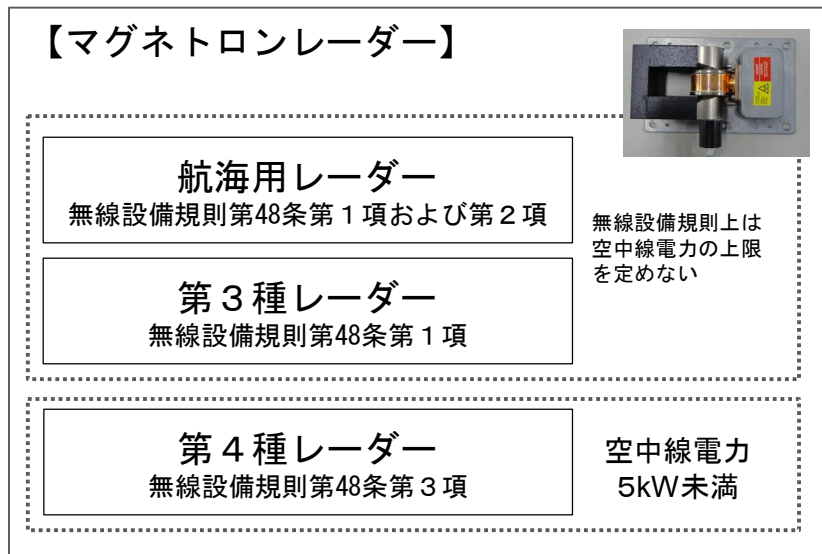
【マグネトロンレーダー】

航海用レーダー
無線設備規則第48条第１項および第２項

第３種レーダー
無線設備規則第48条第１項

無線設備規則上は空中線電力の上限を定めない

第４種レーダー
無線設備規則第48条第３項

空中線電力
5kW未満